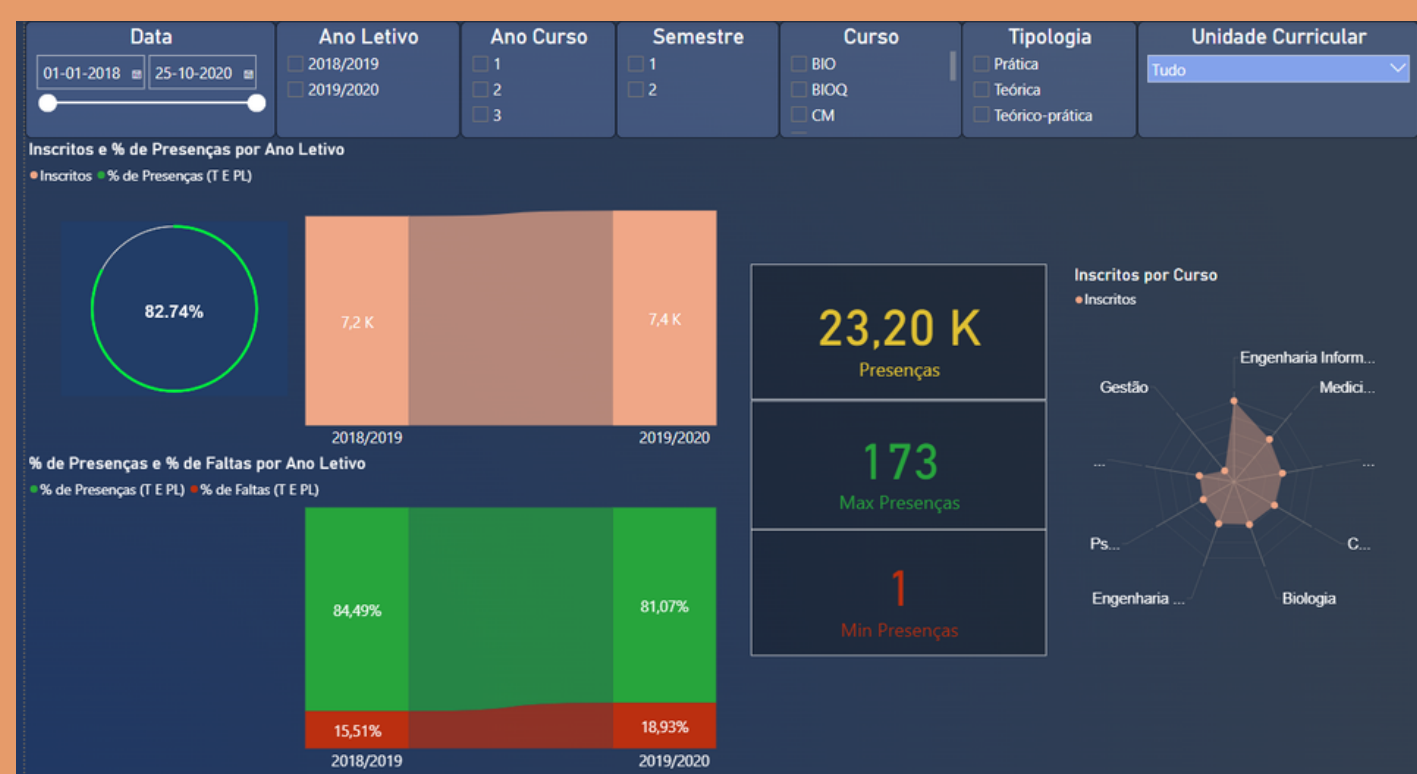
Data
01-01-2018
25-10-2020

Ano Letivo
2018/2019
2019/2020

Ano Curso
1
2
3

Semestre
1
2

Curso
BIO
BIOQ
CM

Tipologia
Prática
Teórica
Teórico-prática

Unidade Curricular
Tudo

Inscritos e % de Presenças por Ano Letivo
Inscritos % de Presenças (T E PL)

82.74%

7,2 K
7,4 K
2018/2019
2019/2020

23,20 K
Presenças

173
Max Presenças

1
Min Presenças

Inscritos por Curso
Inscritos

Engenharia Inform...
Medici...
Gestão
...
...
Ps...
C...
Engenharia ...
Biologia

% de Presenças e % de Faltas por Ano Letivo
% de Presenças (T E PL) % de Faltas (T E PL)

84,49%
81,07%
15,51%
18,93%
2018/2019
2019/2020